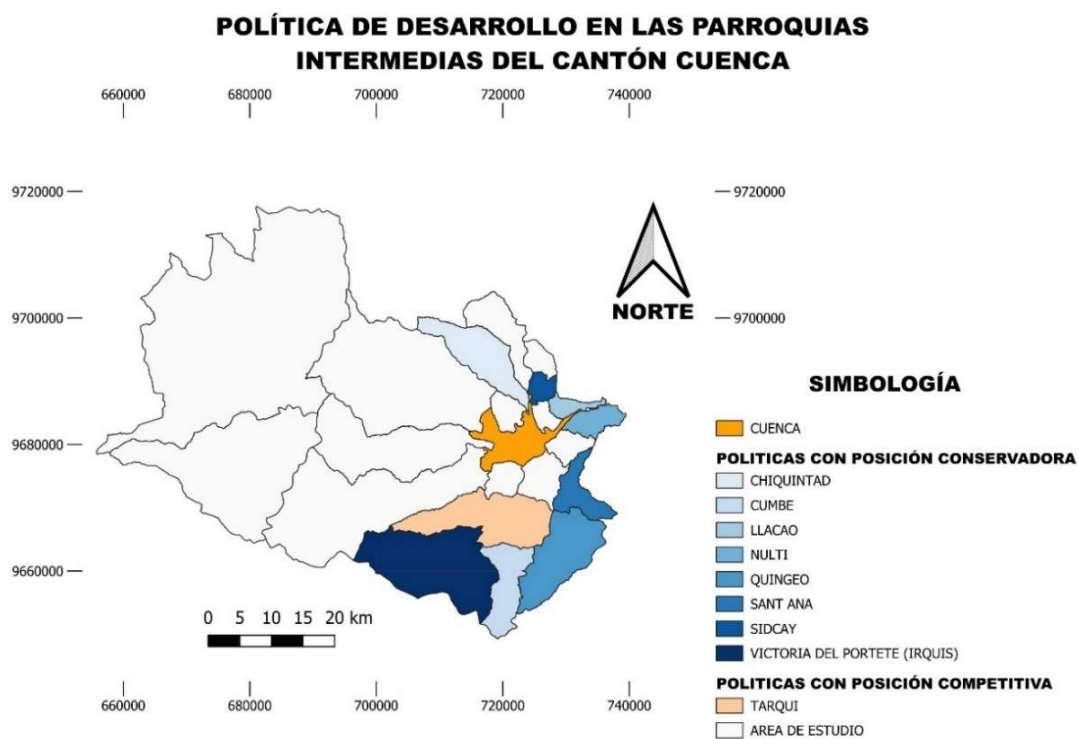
POLÍTICA DE DESARROLLO EN LAS PARROQUIAS INTERMEDIAS DEL CANTÓN CUENCA

660000 680000 700000 720000 740000

9720000
9700000
9680000
9660000

9720000
9700000

NORTE

0 5 10 15 20 km

660000 680000 700000 720000 740000

SIMBOLOGÍA

CUENCA

POLITICAS CON POSICIÓN CONSERVADORA
CHIQUINTAD
CUMBE
LLACAO
NULTI
QUINGEO
SANT ANA
SIDCAY
VICTORIA DEL PORTETE (IRQUIS)

POLITICAS CON POSICIÓN COMPETITIVA
TARQUI
AREA DE ESTUDIO